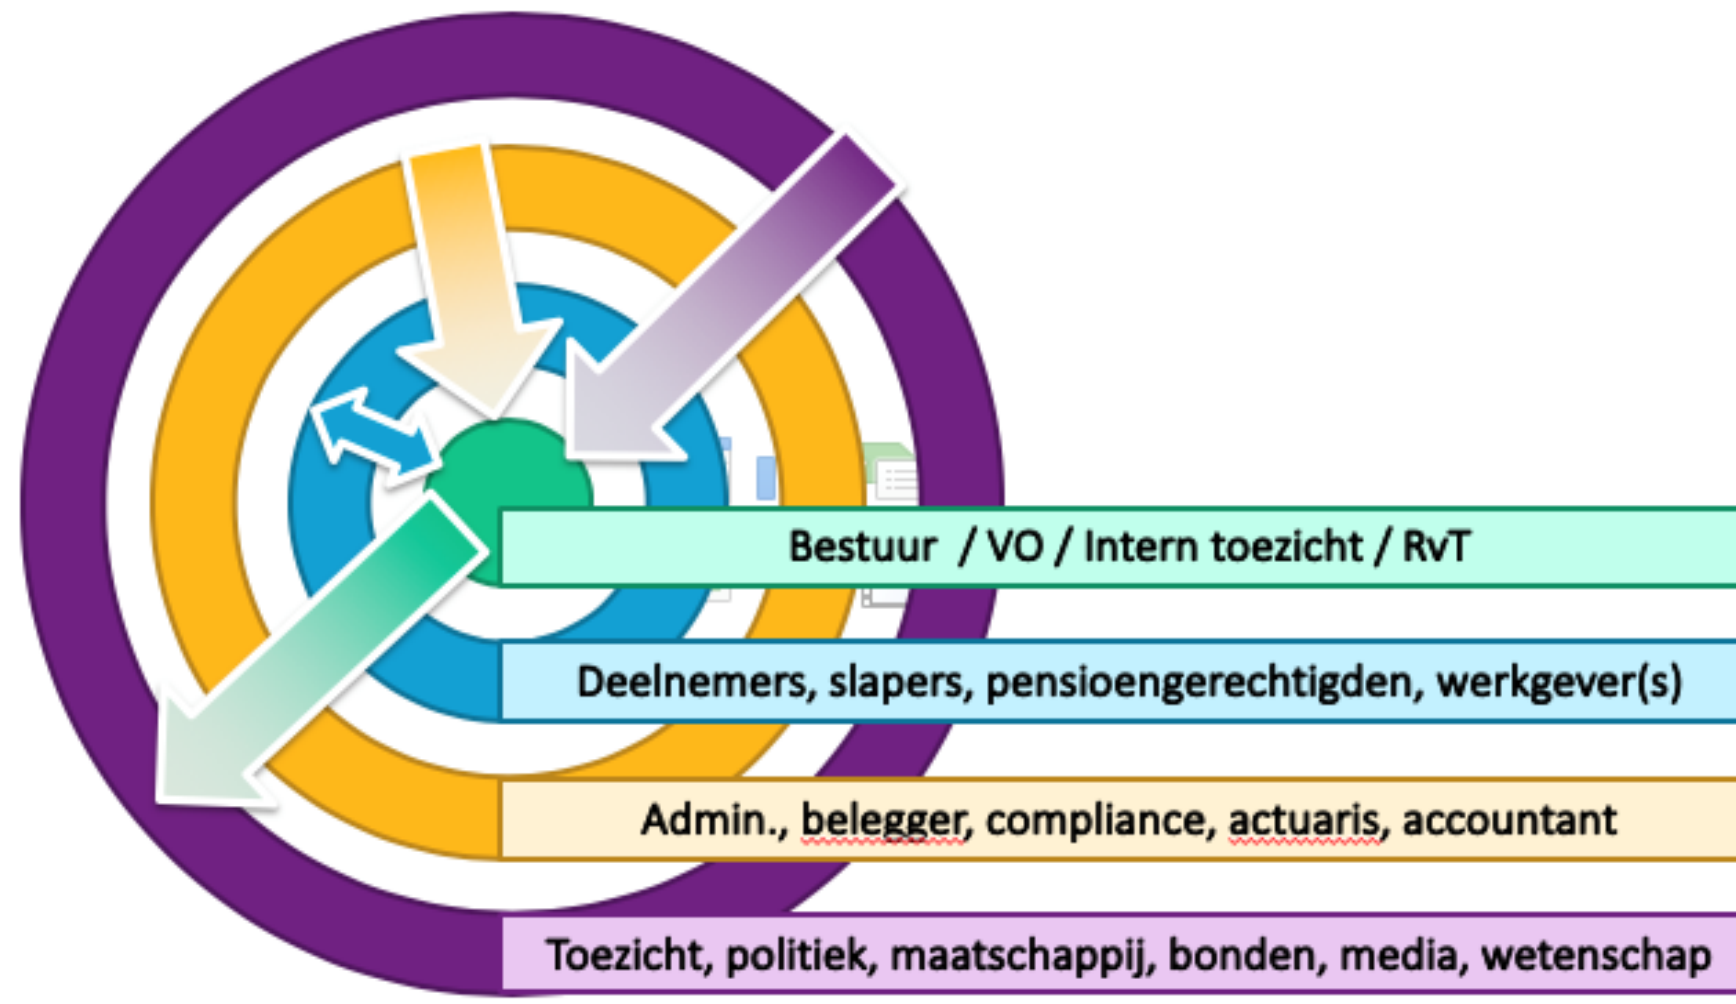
Bestuur / VO / Intern toezicht / RvT

Deelnemers, slapers, pensioengerechtigden, werkgever(s)

Admin., belegger, compliance, actuaris, accountant

Toezicht, politiek, maatschappij, bonden, media, wetenschap